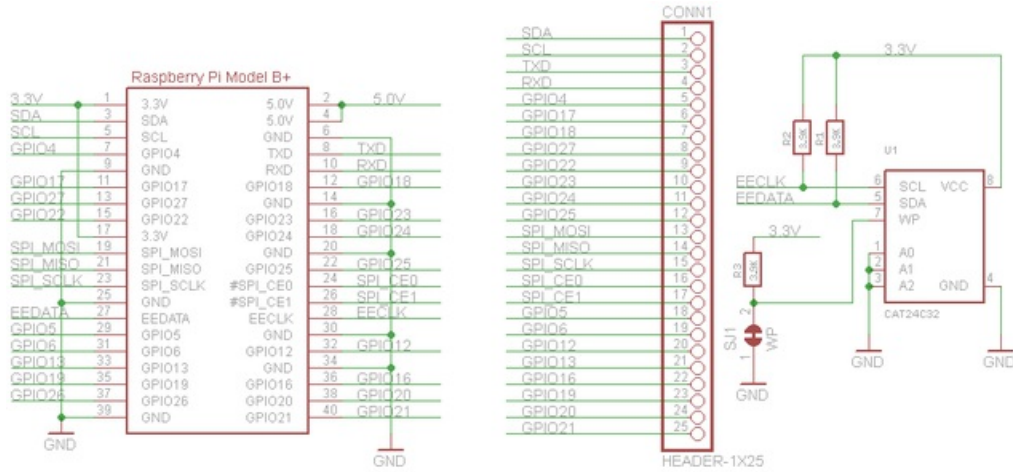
Raspberry Pi Model B+

3.3V
SDA
SCL
GPIO4
GPIO17
GPIO27
GPIO22
SPI_MOSI
SPI_MISO
SPI_SCLK
EEDATA
GPIO5
GPIO6
GPIO13
GPIO19
GPIO26
GND

| | | | | | |
|---|---|---|---|---|---|
| 1 | 3.3V | 5.0V | 2 | 5.0V | |
| 3 | SDA | 5.0V | 4 | | |
| 5 | SCL | GND | 6 | | |
| 7 | GPIO4 | TXD | 8 | TXD | |
| 9 | GND | RXD | 10 | RXD | |
| 11 | GPIO17 | GPIO18 | 12 | GPIO18 | |
| 13 | GPIO27 | GND | 14 | | |
| 15 | GPIO22 | GPIO23 | 16 | GPIO23 | |
| 17 | 3.3V | GPIO24 | 18 | GPIO24 | |
| 19 | SPI_MOSI | GND | 20 | | |
| 21 | SPI_MISO | GPIO25 | 22 | GPIO25 | |
| 23 | SPI_SCLK | #SPI_CE0 | 24 | SPI_CE0 | |
| 25 | GND | #SPI_CE1 | 26 | SPI_CE1 | |
| 27 | EEDATA | EECLK | 28 | EECLK | |
| 29 | GPIO5 | GND | 30 | | |
| 31 | GPIO6 | GPIO12 | 32 | GPIO12 | |
| 33 | GPIO13 | GND | 34 | | |
| 35 | GPIO19 | GPIO16 | 36 | GPIO16 | |
| 37 | GPIO26 | GPIO20 | 38 | GPIO20 | |
| 39 | GND | GPIO21 | 40 | GPIO21 | |

GND

CONN1

| | |
|---|---|
| SDA | 1 |
| SCL | 2 |
| TXD | 3 |
| RXD | 4 |
| GPIO4 | 5 |
| GPIO17 | 6 |
| GPIO18 | 7 |
| GPIO27 | 8 |
| GPIO22 | 9 |
| GPIO23 | 10 |
| GPIO24 | 11 |
| GPIO25 | 12 |
| SPI_MOSI | 13 |
| SPI_MISO | 14 |
| SPI_SCLK | 15 |
| SPI_CE0 | 16 |
| SPI_CE1 | 17 |
| GPIO5 | 18 |
| GPIO6 | 19 |
| GPIO12 | 20 |
| GPIO13 | 21 |
| GPIO16 | 22 |
| GPIO19 | 23 |
| GPIO20 | 24 |
| GPIO21 | 25 |

HEADER-1X25

3.3V
R2 3.9K
R1 3.9K
U1
EECLK
EEDATA
6 SCL VCC 8
5 SDA
7 WP
1 A0
2 A1
3 A2 GND 4
CAT24C32
3.3V
R3 3.9K
2
SJ1
1
WP
GND
GND
GND